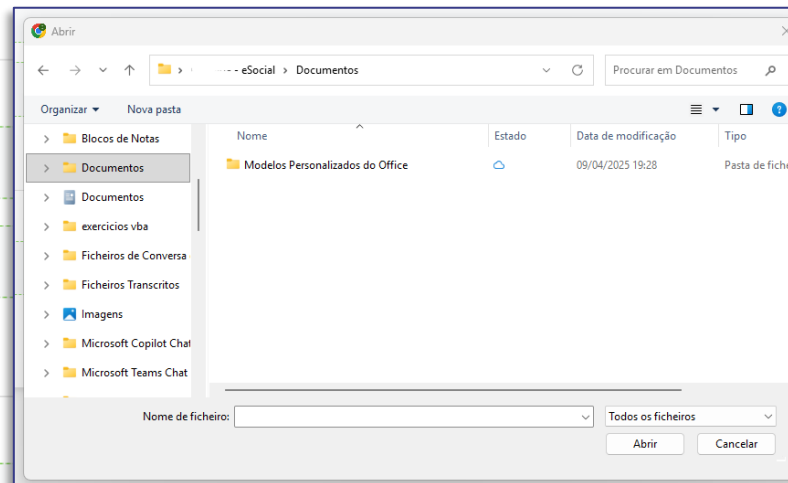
Abrir

> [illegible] - eSocial > Documentos

Procurar em Documentos

Organizar ▾ Nova pasta

Blocos de Notas
Documentos
Documentos
exercicios vba
Ficheiros de Conversa
Ficheiros Transcritos
Imagens
Microsoft Copilot Chat
Microsoft Teams Chat

| Nome | Estado | Data de modificação | Tipo |
|---|---|---|---|
| Modelos Personalizados do Office | | 09/04/2025 19:28 | Pasta de fiche |

Nome de ficheiro:

Todos os ficheiros

Abrir

Cancelar